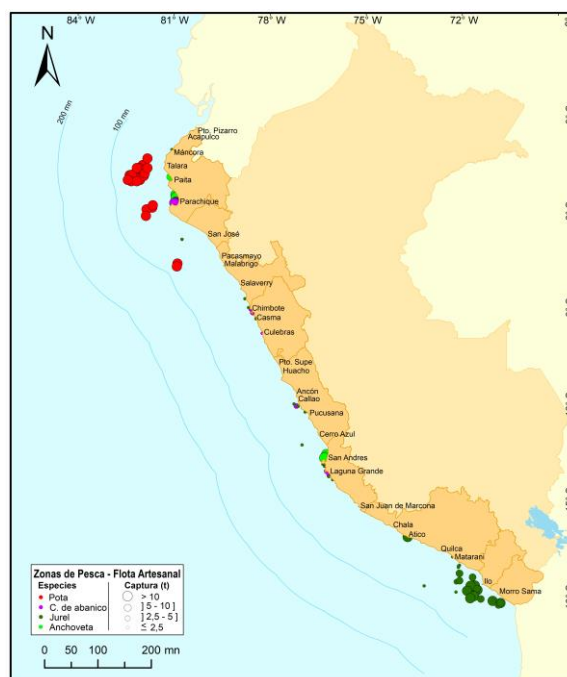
84° W
81° W
78° W
75° W
72° W

N

200 mn
100 mn

Pto. Pizarro
Acapulco
Máncora
Talara
Paita
Parachique
San José
Pacasmayo
Malabrigo
Salaverry
Chimbote
Casma
Culebras
Pto. Supe
Huacho
Ancón
Callao
Pucusana
Cerro Azul
San Andres
Laguna Grande
San Juan de Marcona
Chala
Atico
Quilca
Matarani
Ilo
Morro Sama

Zonas de Pesca - Flota Artesanal
Especies
Pota
C. de abanico
Jurel
Anchoveta
Captura (t)
> 10
] 5 - 10 ]
] 2,5 - 5 ]
≤ 2,5

0 50 100 200 mn